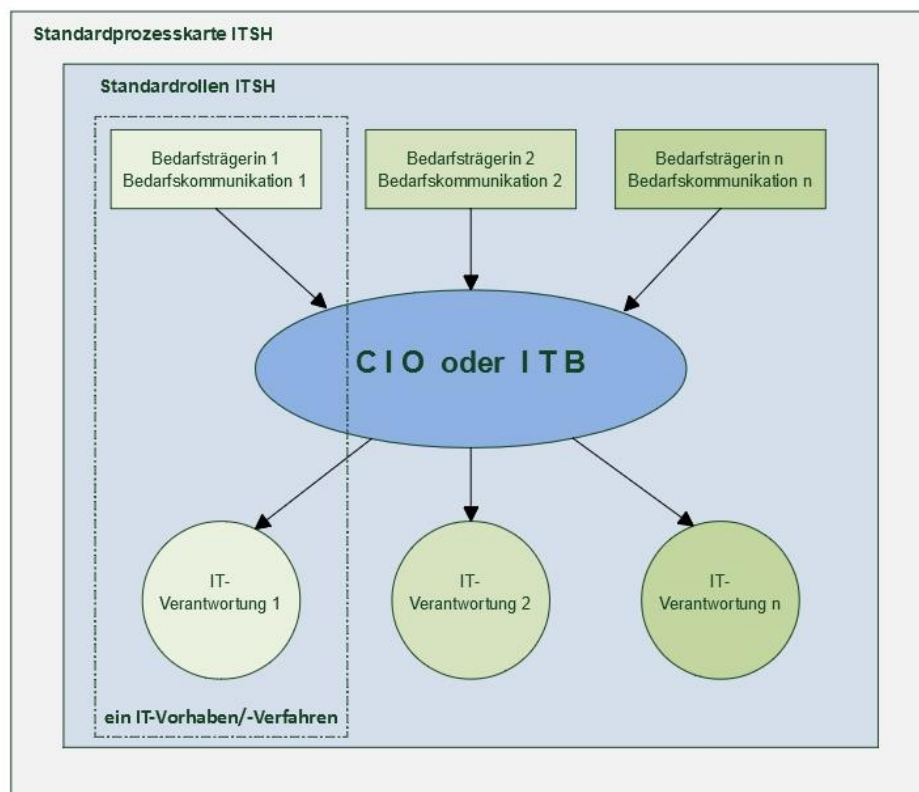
Standardprozesskarte ITSH

Standardrollen ITSH

Bedarfsträgerin 1
Bedarfskommunikation 1

Bedarfsträgerin 2
Bedarfskommunikation 2

Bedarfsträgerin n
Bedarfskommunikation n

CIO oder ITB

IT-Verantwortung 1

IT-Verantwortung 2

IT-Verantwortung n

ein IT-Vorhaben/-Verfahren